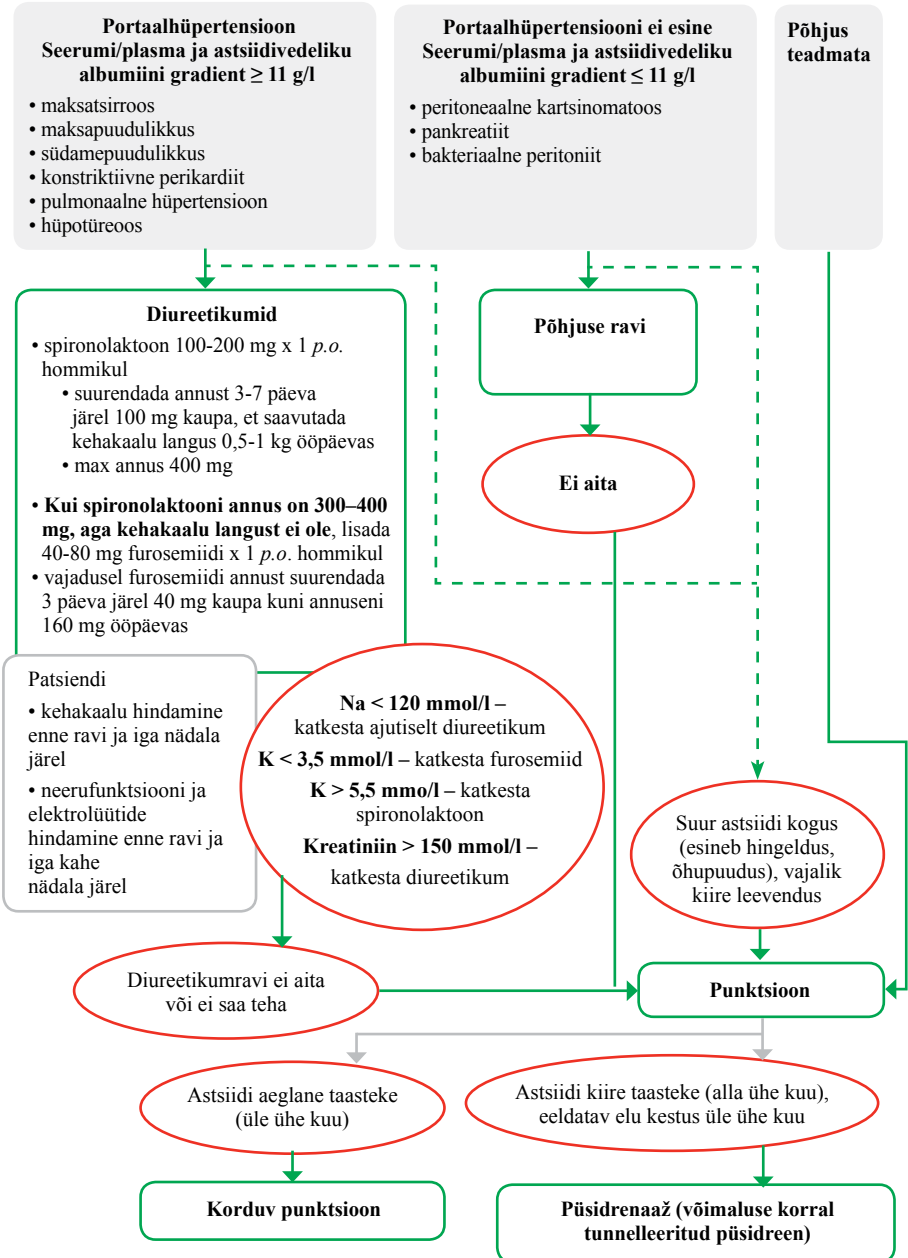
**Portaalhüpertensioon Seerumi/plasma ja astsiidivedeliku albumiini gradient ≥ 11 g/l**

• maksatsirroos
• maksapuudulikkus
• südamepuudulikkus
• konstriktiivne perikardiit
• pulmonaalne hüpertensioon
• hüpotüreoos

**Portaalhüpertensiooni ei esine Seerumi/plasma ja astsiidivedeliku albumiini gradient ≤ 11 g/l**

• peritoneaalne kartsinomatoos
• pankreatiit
• bakteriaalne peritoniit

**Põhjus teadmata**

**Diureetikumid**

• spironolaktoon 100-200 mg x 1 *p.o.* hommikul
  • suurendada annust 3-7 päeva järel 100 mg kaupa, et saavutada kehakaalu langus 0,5-1 kg ööpäevas
  • max annus 400 mg

• **Kui spironolaktooni annus on 300–400 mg, aga kehakaalu langust ei ole**, lisada 40-80 mg furosemiidi x 1 *p.o.* hommikul
• vajadusel furosemiidi annust suurendada 3 päeva järel 40 mg kaupa kuni annuseni 160 mg ööpäevas

**Põhjuse ravi**

**Ei aita**

Patsiendi
• kehakaalu hindamine enne ravi ja iga nädala järel
• neerufunktsiooni ja elektrolüütide hindamine enne ravi ja iga kahe nädala järel

**Na < 120 mmol/l –** katkesta ajutiselt diureetikum
**K < 3,5 mmol/l –** katkesta furosemiid
**K > 5,5 mmo/l –** katkesta spironolaktoon
**Kreatiniin > 150 mmol/l –** katkesta diureetikum

Suur astsiidi kogus (esineb hingeldus, õhupuudus), vajalik kiire leevendus

Diureetikumravi ei aita või ei saa teha

**Punktsioon**

Astsiidi aeglane taasteke (üle ühe kuu)

Astsiidi kiire taasteke (alla ühe kuu), eeldatav elu kestus üle ühe kuu

**Korduv punktsioon**

**Püsidrenaaž (võimaluse korral tunnelleeritud püsidreen)**